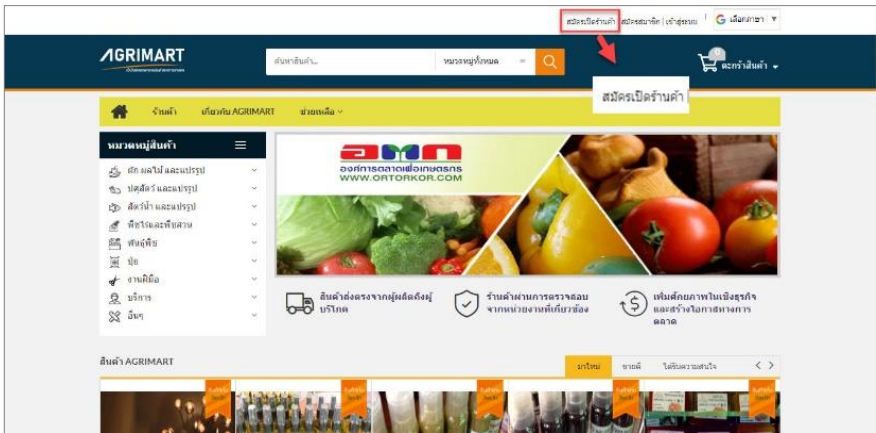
สมัครเปิดร้านค้า | สมัครสมาชิก | เข้าสู่ระบบ | G เลือกภาษา ▼

AGRIMART

ค้นหาสินค้า... หมวดหมู่ทั้งหมด

0 ตะกร้าสินค้า

สมัครเปิดร้านค้า

ร้านค้า เกี่ยวกับ AGRIMART ช่วยเหลือ

หมวดหมู่สินค้า

ผัก ผลไม้ และแปรรูป
ปศุสัตว์ และแปรรูป
สัตว์น้ำ และแปรรูป
พืชไร่และพืชสวน
พันธุ์พืช
ปุ๋ย
งานฝีมือ
บริการ
อื่นๆ

อตก
องค์การตลาดเพื่อเกษตรกร
WWW.ORTORKOR.COM

สินค้าส่งตรงจากผู้ผลิตถึงผู้บริโภค

ร้านค้าผ่านการตรวจสอบจากหน่วยงานที่เกี่ยวข้อง

เพิ่มศักยภาพในเชิงธุรกิจและสร้างโอกาสทางการตลาด

สินค้า AGRIMART

มาใหม่ ขายดี ได้รับความสนใจ